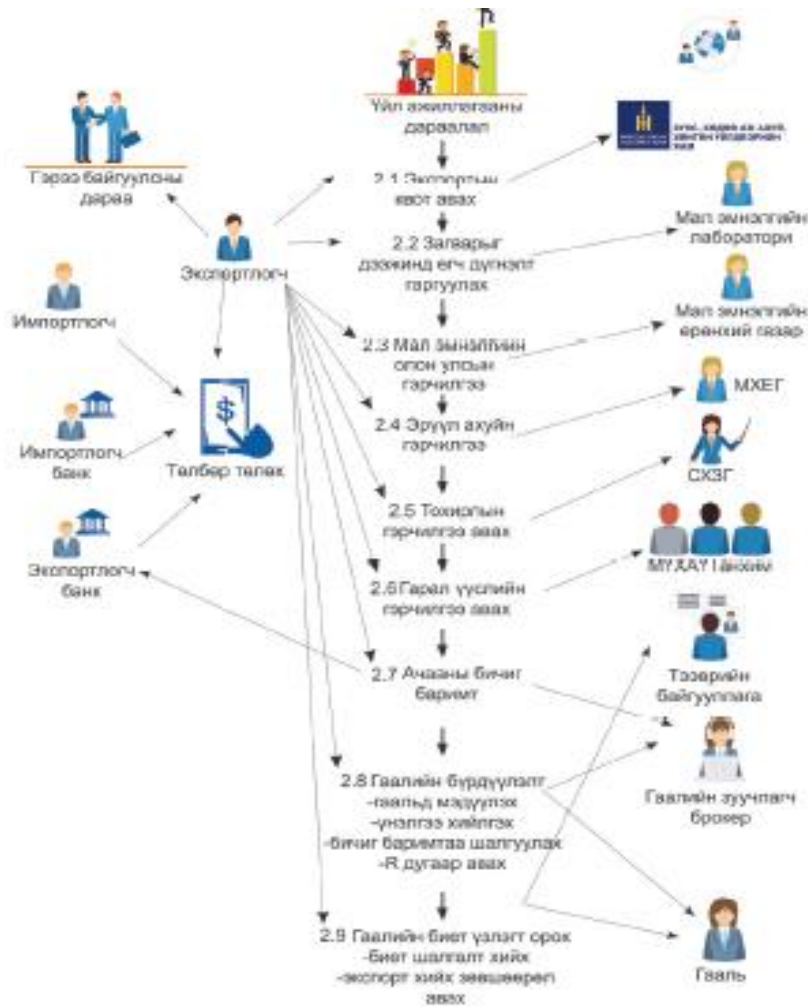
Үйл ажиллагааны дараалал

Гэрээ байгуулсны дараа

Экспортлогч

Импортлогч

Импортлогч банк

Төлбөр төлөх

Экспортлогч банк

2.1 Экспортын квот авах

2.2 Загварыг дээжинд өгч дүгнэлт гаргуулах

2.3 Мал эмнэлгийн олон улсын гэрчилгээ

2.4 Эрүүл ахуйн гэрчилгээ

2.5 Тохирлын гэрчилгээ авах

2.6 Гарал үүслийн гэрчилгээ авах

2.7 Ачааны бичиг баримт

2.8 Гаалийн бүрдүүлэлт
-гаальд мэдүүлэх
-үнэлгээ хийлгэх
-бичиг баримтаа шалгуулах
-R дугаар авах

2.9 Гаалийн биет үзлэгт орох
-биет шалгалт хийх
-экспорт хийх зөвшөөрөл авах

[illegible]

Мал эмнэлгийн лаборатори

Мал эмнэлгийн ерөнхий газар

МХЕГ

СХЗГ

МҮХАҮ Танхим

Тээврийн байгууллага

Гаалийн зуучлагч брокер

Гааль